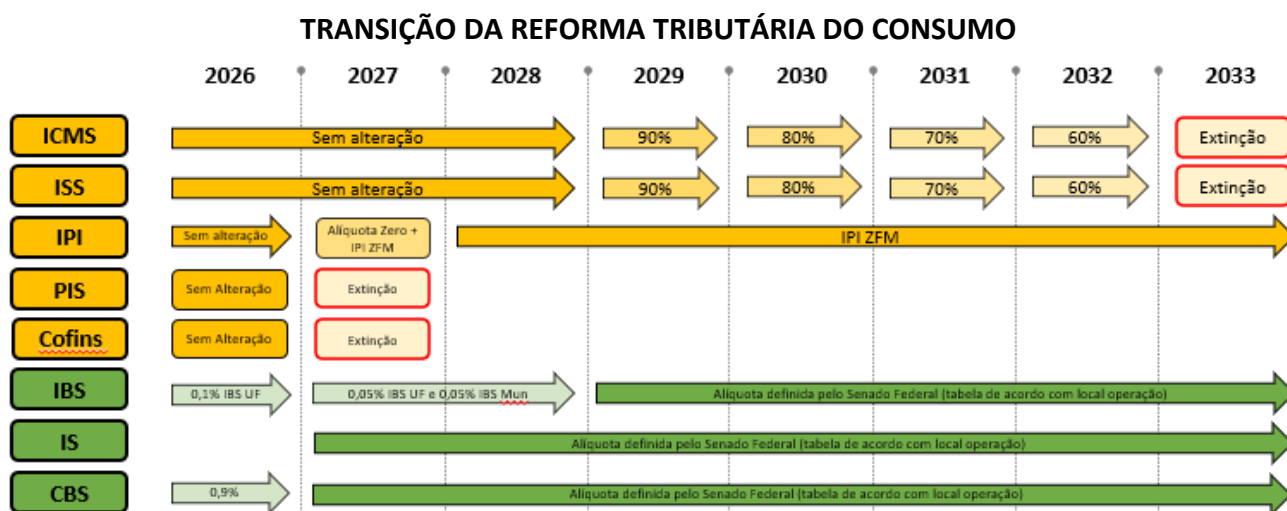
TRANSIÇÃO DA REFORMA TRIBUTÁRIA DO CONSUMO

| | 2026 | 2027 | 2028 | 2029 | 2030 | 2031 | 2032 | 2033 |
|---|---|---|---|---|---|---|---|---|
| ICMS | Sem alteração | | | 90% | 80% | 70% | 60% | Extinção |
| ISS | Sem alteração | | | 90% | 80% | 70% | 60% | Extinção |
| IPI | Sem alteração | Alíquota Zero + IPI ZFM | IPI ZFM | | | | | |
| PIS | Sem Alteração | Extinção | | | | | | |
| Cofins | Sem Alteração | Extinção | | | | | | |
| IBS | 0,1% IBS UF | 0,05% IBS UF e 0,05% IBS Mun | | Alíquota definida pelo Senado Federal (tabela de acordo com local operação) | | | | |
| IS | | Alíquota definida pelo Senado Federal (tabela de acordo com local operação) | | | | | | |
| CBS | 0,9% | Alíquota definida pelo Senado Federal (tabela de acordo com local operação) | | | | | | |